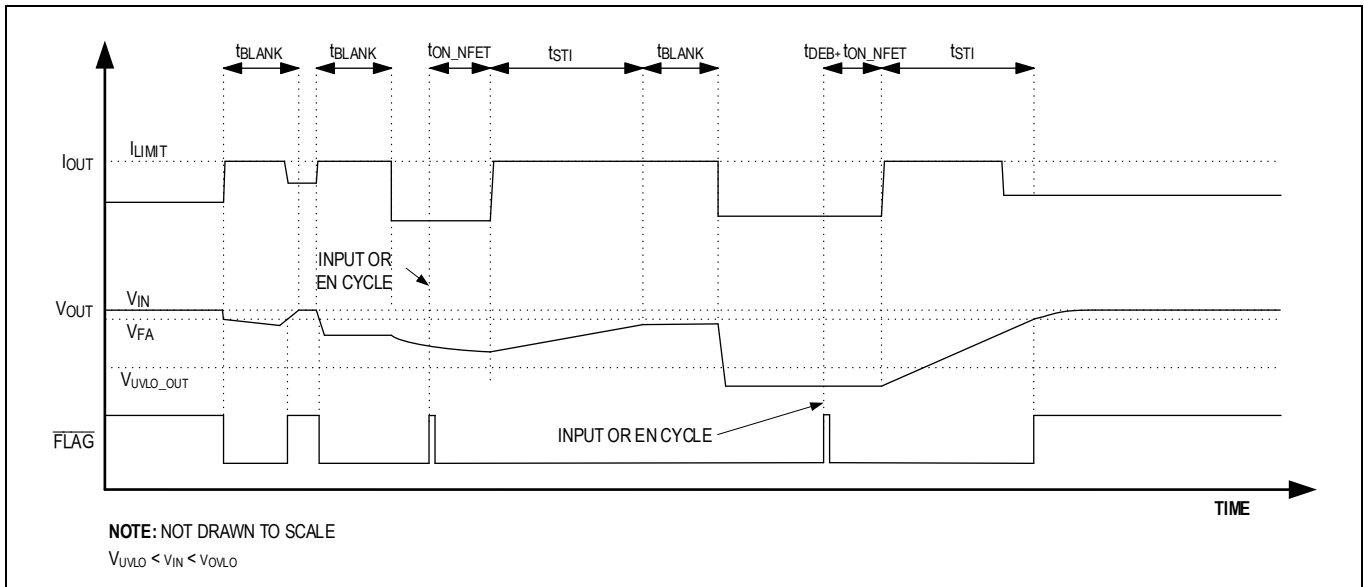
$t_{BLANK}$ $t_{BLANK}$ $t_{ON\_NFET}$ $t_{STI}$ $t_{BLANK}$ $t_{DEB}$+ $t_{ON\_NFET}$ $t_{STI}$

$I_{LIMIT}$

$I_{OUT}$

INPUT OR EN CYCLE

$V_{IN}$

$V_{OUT}$

$V_{FA}$

$V_{UVLO\_OUT}$

$\overline{FLAG}$

INPUT OR EN CYCLE

TIME

**NOTE:** NOT DRAWN TO SCALE

$V_{UVLO} < V_{IN} < V_{OVLO}$